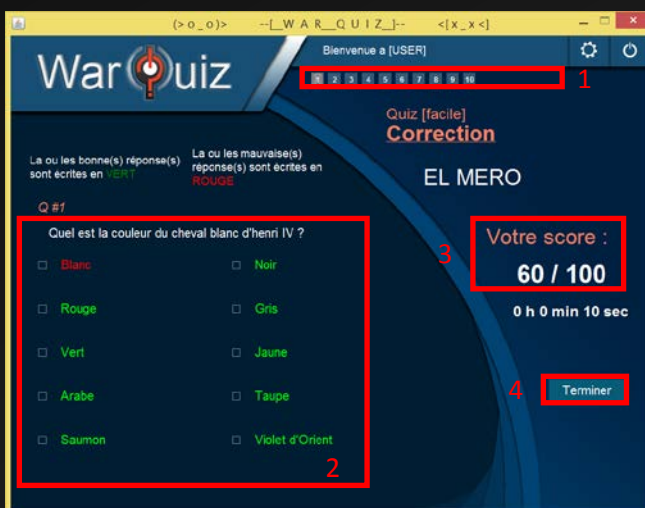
(>o_o)> --[_W A R__Q U I Z_]-- <[x_x<]

War Quiz

Bienvenue a [USER]

1 2 3 4 5 6 7 8 9 10

1

Quiz [facile]
Correction

La ou les bonne(s) réponse(s) sont écrites en VERT

La ou les mauvaise(s) réponse(s) sont écrites en ROUGE

EL MERO

Q #1

Quel est la couleur du cheval blanc d'henri IV ?

Blanc

Noir

Rouge

Gris

Vert

Jaune

Arabe

Taupe

Saumon

Violet d'Orient

2

3

Votre score :
60 / 100

0 h 0 min 10 sec

4

Terminer